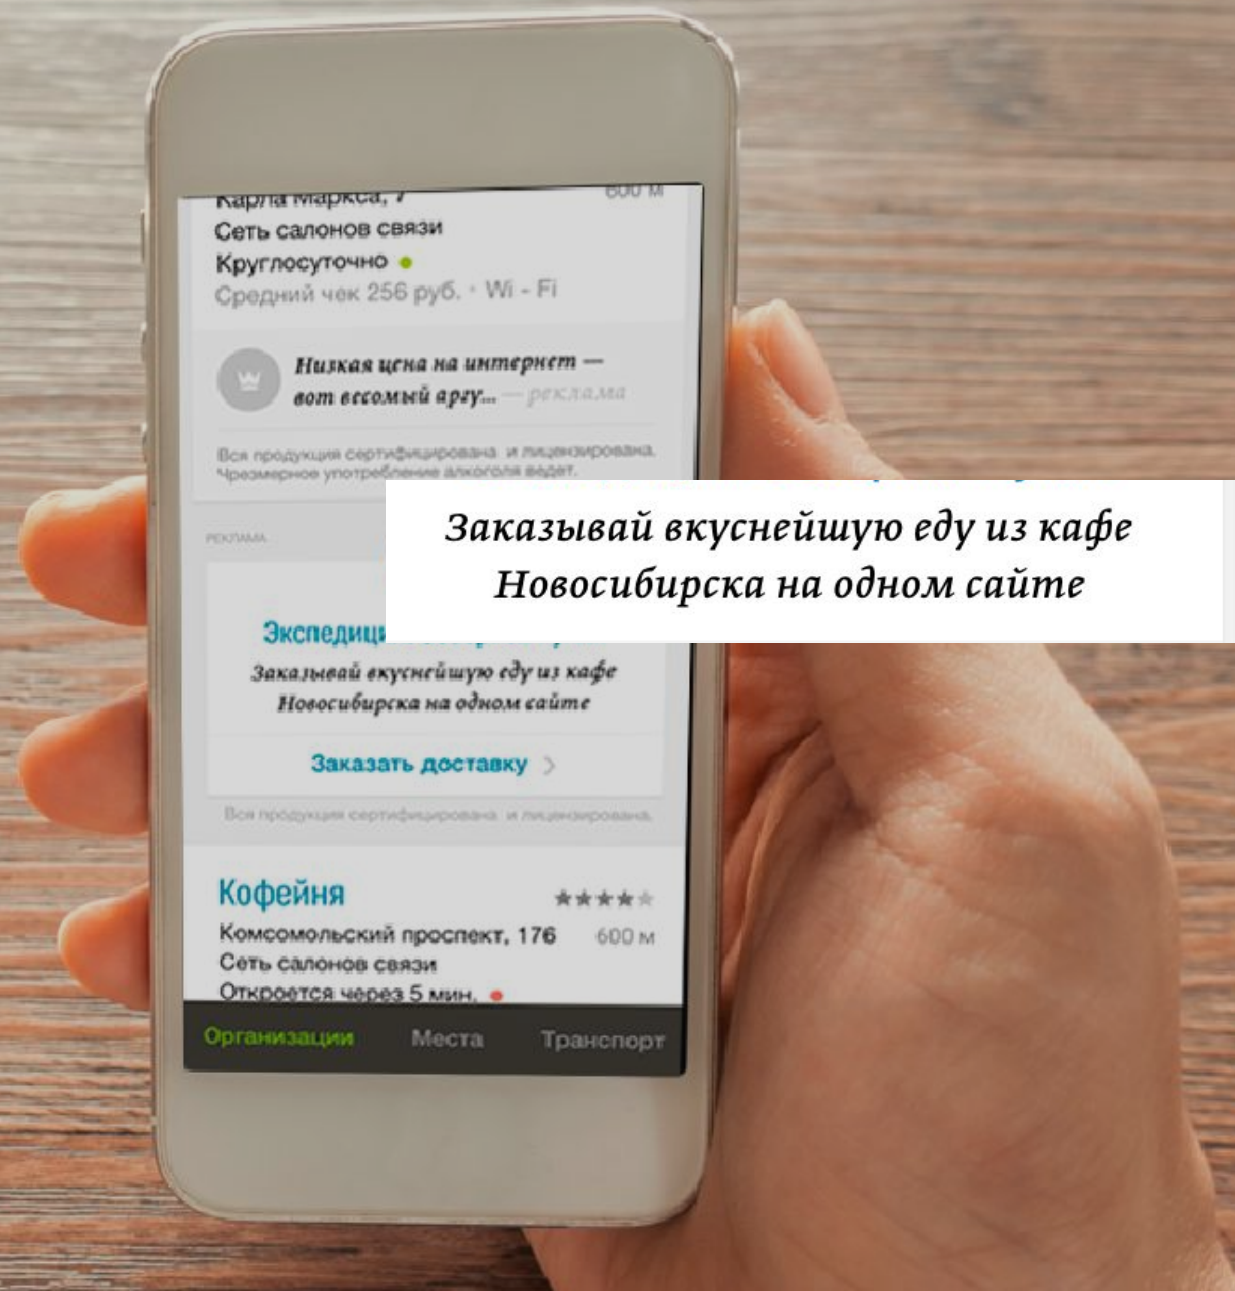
Карла Маркса, 7 600 м
Сеть салонов связи
Круглосуточно
Средний чек 256 руб. · Wi - Fi

Низкая цена на интернет — вот весомый аргу... — реклама

Вся продукция сертифицирована и лицензирована. Чрезмерное употребление алкоголя вредит.

РЕКЛАМА

Заказывай вкуснейшую еду из кафе Новосибирска на одном сайте

Экспедиц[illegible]

Заказывай вкуснейшую еду из кафе Новосибирска на одном сайте

Заказать доставку

Вся продукция сертифицирована и лицензирована.

Кофейня
Комсомольский проспект, 176 600 м
Сеть салонов связи
Откроется через 5 мин.

Организации Места Транспорт